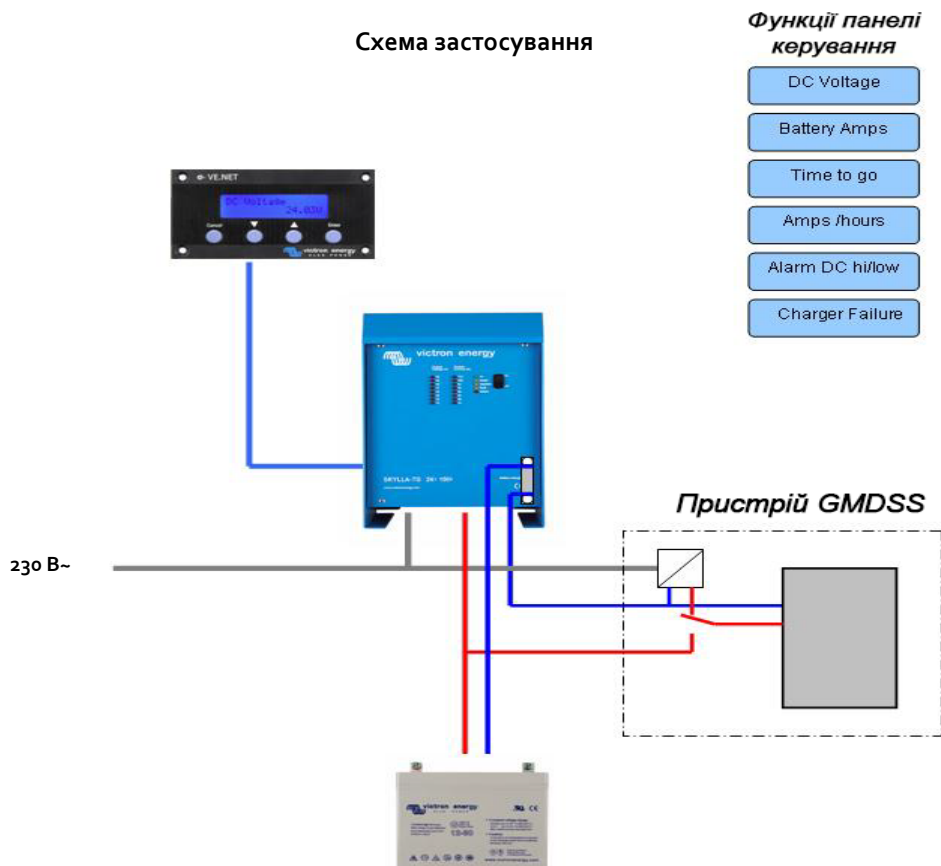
Схема застосування

Функції панелі керування

DC Voltage

Battery Amps

Time to go

Amps /hours

Alarm DC hi/low

Charger Failure

e-VE.NET

DC Voltage 24.03V

Cancel

Enter

victron energy

victron energy

SKYLLA-TG 24/100

Пристрій GMDSS

230 В~

victron energy

GEL 12-60